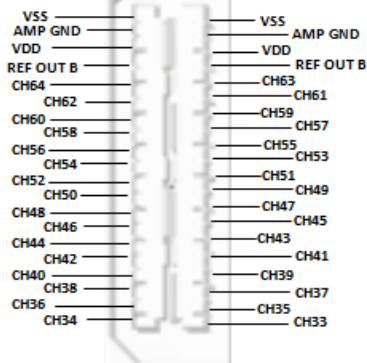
VSS
AMP GND
VDD
REF OUT B
CH64
CH62
CH60
CH58
CH56
CH54
CH52
CH50
CH48
CH46
CH44
CH42
CH40
CH38
CH36
CH34

VSS
AMP GND
VDD
REF OUT B
CH63
CH61
CH59
CH57
CH55
CH53
CH51
CH49
CH47
CH45
CH43
CH41
CH39
CH37
CH35
CH33